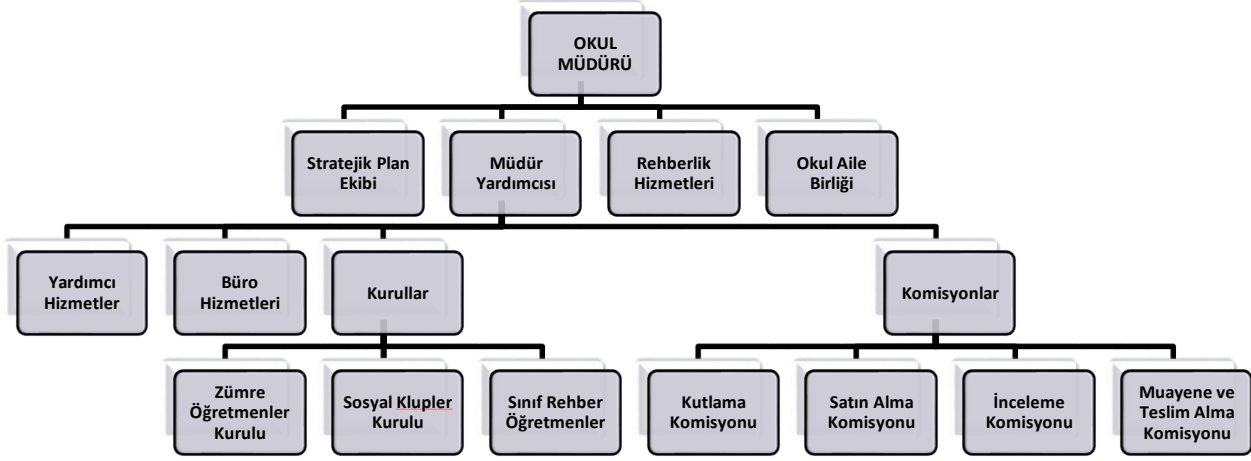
OKUL MÜDÜRÜ

Stratejik Plan Ekibi

Müdür Yardımcısı

Rehberlik Hizmetleri

Okul Aile Birliği

Yardımcı Hizmetler

Büro Hizmetleri

Kurullar

Komisyonlar

Zümre Öğretmenler Kurulu

Sosyal Klupler Kurulu

Sınıf Rehber Öğretmenler

Kutlama Komisyonu

Satın Alma Komisyonu

İnceleme Komisyonu

Muayene ve Teslim Alma Komisyonu